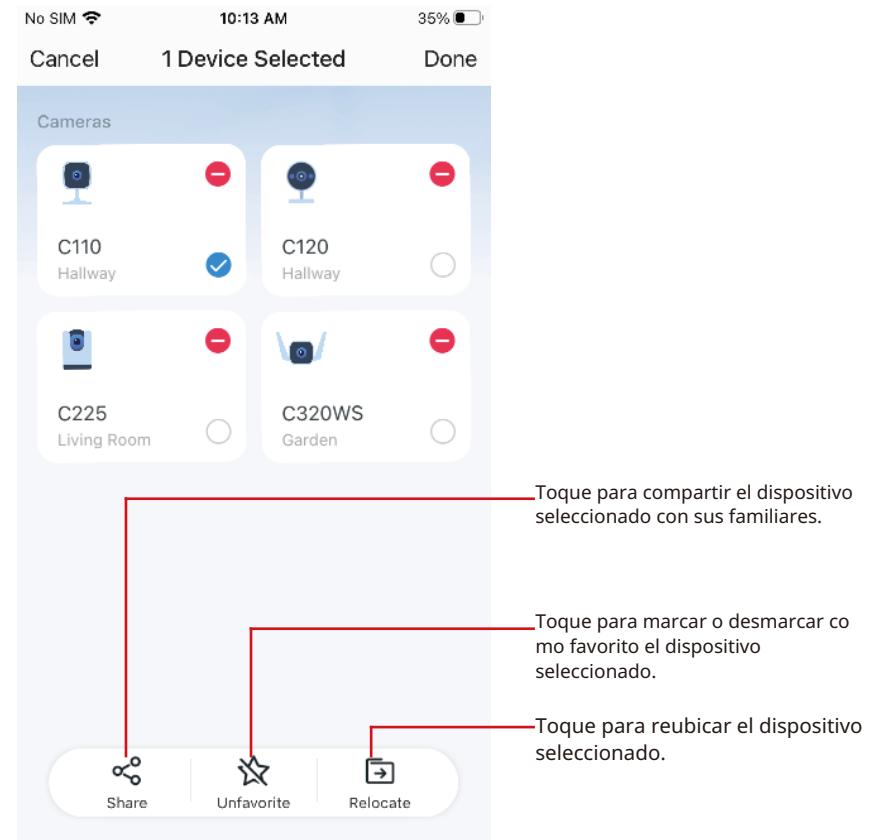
No SIM 10:13 AM 35%

Cancel 1 Device Selected Done

Cameras

C110
Hallway

C120
Hallway

C225
Living Room

C320WS
Garden

Toque para compartir el dispositivo seleccionado con sus familiares.

Toque para marcar o desmarcar co mo favorito el dispositivo seleccionado.

Toque para reubicar el dispositivo seleccionado.

Share Unfavorite Relocate